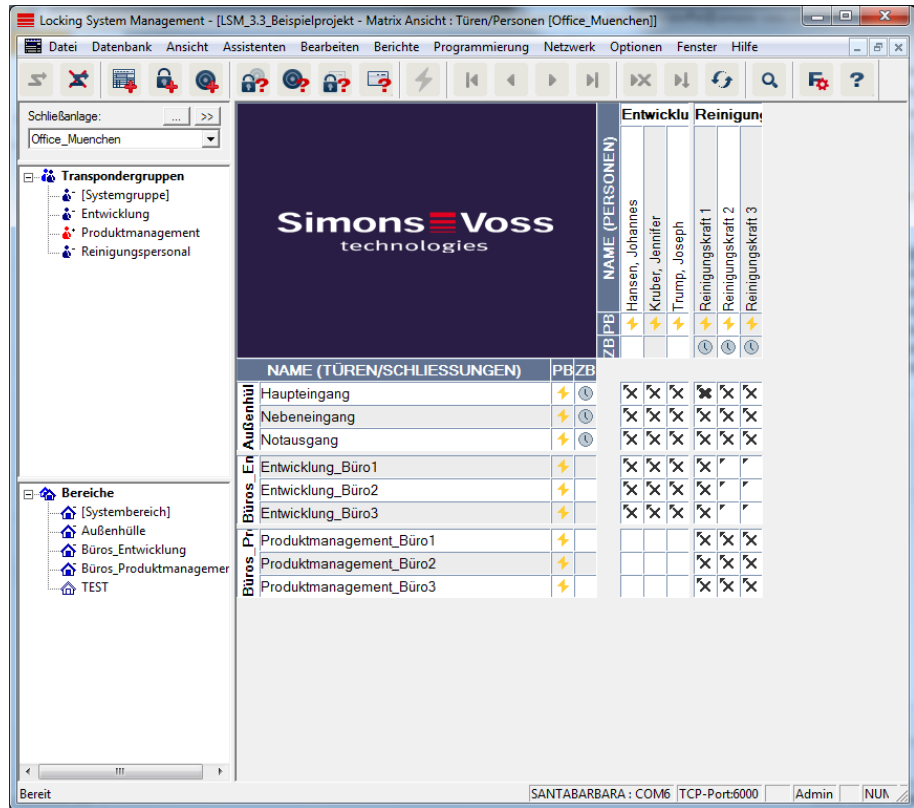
Locking System Management - [LSM_3.3_Beispielprojekt - Matrix Ansicht : Türen/Personen [Office_Muenchen]]

Datei Datenbank Ansicht Assistenten Bearbeiten Berichte Programmierung Netzwerk Optionen Fenster Hilfe

Schließanlage:
... >>
Office_Muenchen

Transpondergruppen
[Systemgruppe]
Entwicklung
Produktmanagement
Reinigungspersonal

Bereiche
[Systembereich]
Außenhülle
Büros_Entwicklung
Büros_Produktmanagemer
TEST

SimonsVoss technologies

NAME (PERSONEN)
PB
ZB

Entwicklu
Hansen, Johannes
Kruber, Jennifer
Trump, Joseph

Reinigun
Reinigungskraft 1
Reinigungskraft 2
Reinigungskraft 3

NAME (TÜREN/SCHLIESSUNGEN) PB ZB

Außenhül
Haupteingang
Nebeneingang
Notausgang

En
Entwicklung_Büro1
Entwicklung_Büro2
Entwicklung_Büro3
Büros

Pr
Produktmanagement_Büro1
Produktmanagement_Büro2
Produktmanagement_Büro3
Büros

Bereit
SANTABARBARA : COM6 TCP-Port:6000 Admin NUM